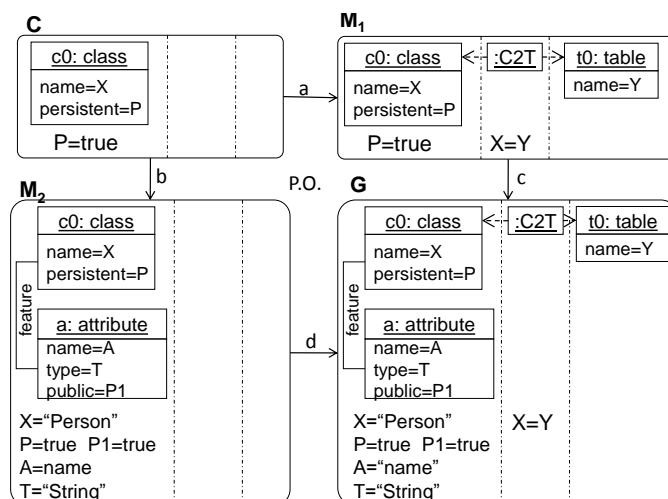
C

c0: class
name=X
persistent=P

P=true

a

$M_1$

c0: class
name=X
persistent=P

:C2T

t0: table
name=Y

P=true X=Y

b

P.O.

c

$M_2$

c0: class
name=X
persistent=P

feature

a: attribute
name=A
type=T
public=P1

X="Person"
P=true P1=true
A=name
T="String"

d

G

c0: class
name=X
persistent=P

:C2T

t0: table
name=Y

feature

a: attribute
name=A
type=T
public=P1

X="Person"
P=true P1=true
A="name"
T="String"

X=Y